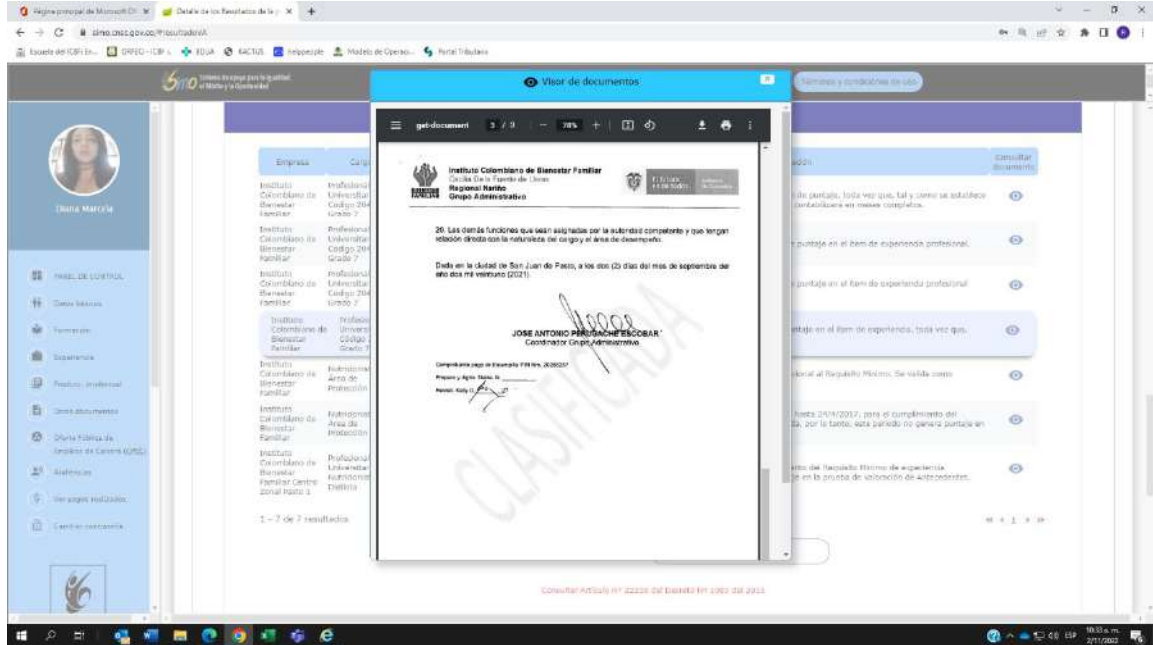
Página principal de Microsoft Ed | Detalle de los Resultados de la | +

simo.cnsc.gov.co/#resultados

Escuela del ICBF En... | ORFEO - ICBF | EDUA | KACTUS | Helppeople | Modelo de Operaci... | Portal Tributario

SIMO Sistema de apoyo para la Igualdad, el Mérito y la Oportunidad

Visor de documentos

Términos y condiciones de uso

Diana Marcela

PANEL DE CONTROL
Datos básicos
Formación
Experiencia
Producc. intelectual
Otros documentos
Oferta Pública de Empleos de Carrera (OPEC)
Alertas
Ver pagos realizados
Cambiar contraseña

| Empresa | Carg... | ...ación | Consultar documento |
|---|---|---|---|
| Instituto Colombiano de Bienestar Familiar | Profesional Universitar Código 204 Grado 7 | ...de puntaje, toda vez que, tal y como se establece ...contabilizará en meses completos. | |
| Instituto Colombiano de Bienestar Familiar | Profesional Universitar Código 204 Grado 7 | ...puntaje en el ítem de experiencia profesional. | |
| Instituto Colombiano de Bienestar Familiar | Profesional Universitar Código 204 Grado 7 | ...puntaje en el ítem de experiencia profesional. | |
| Instituto Colombiano de Bienestar Familiar | Profesion Univers Código Grado 7 | ...ntaje en el ítem de experiencia, toda vez que, | |
| Instituto Colombiano de Bienestar Familiar | Nutricionist Area de Protección | ...ional al Requisito Mínimo. Se valida como | |
| Instituto Colombiano de Bienestar Familiar | Nutricionist Area de Protección | ...hasta 24/4/2017, para el cumplimiento del ...a, por lo tanto, este periodo no genera puntaje en | |
| Instituto Colombiano de Bienestar Familiar Centro Zonal Pasto 1 | Profesional Universitar Nutricionist Dietista | ...nto del Requisito Mínimo de experiencia ...e en la prueba de valoración de Antecedentes. | |

1 - 7 de 7 resultados

get-document 3 / 3 | 78% +

Instituto Colombiano de Bienestar Familiar
Cecilia De la Fuente de Lleras
Regional Nariño
Grupo Administrativo

El futuro es de todos

20. Las demás funciones que sean asignadas por la autoridad competente y que tengan relación directa con la naturaleza del cargo y el área de desempeño.

Dado en la ciudad de San Juan de Pasto, a los dos (2) días del mes de septiembre del año dos mil veintiuno (2021).

JOSE ANTONIO PERUGACHE ESCOBAR
Coordinador Grupo Administrativo

Comprobante pago de Estampilla PRO Nro. 20200257

Preparó y digitó: Sistem. G. __________

Revisó: Kelly G.

CLASIFICADA

Consultar Artículo Nº 2.2.2.3.7 del Decreto Nº 1083 del 2015

10:33 a. m. 2/11/2022